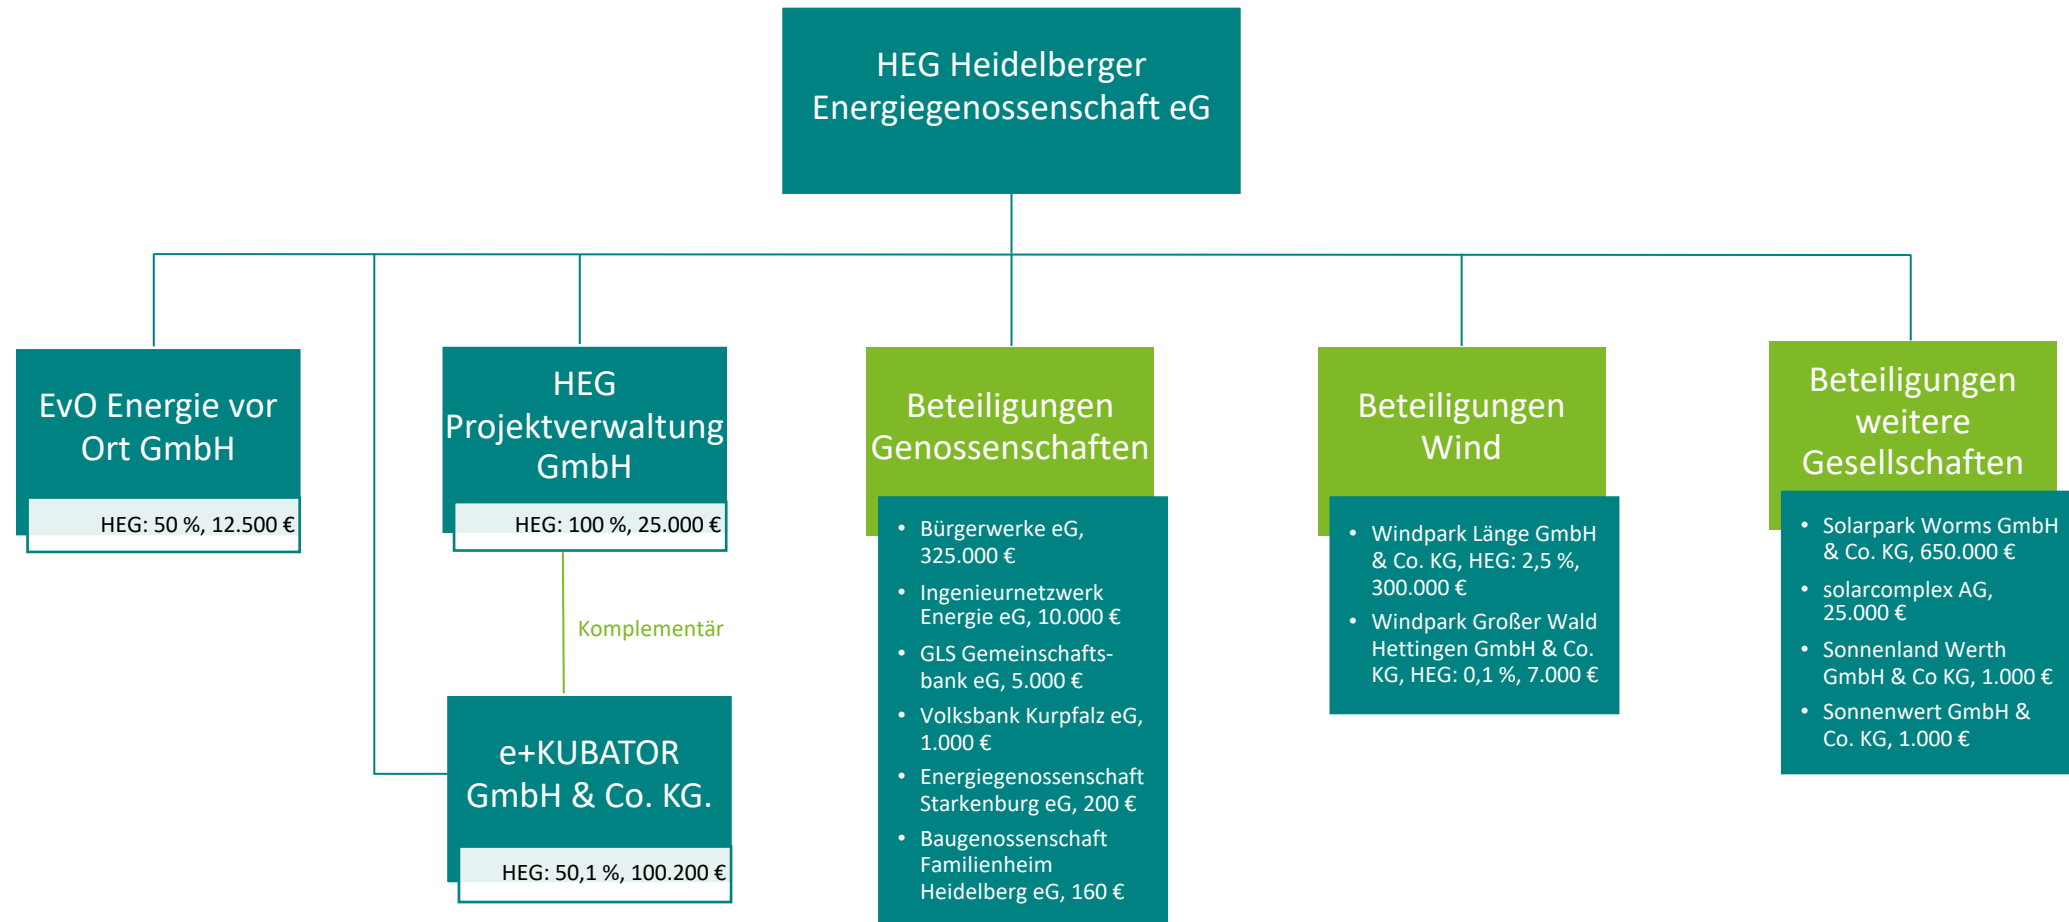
HEG Heidelberger Energiegenossenschaft eG

EvO Energie vor Ort GmbH

HEG: 50 %, 12.500 €

HEG Projektverwaltung GmbH

HEG: 100 %, 25.000 €

Komplementär

e+KUBATOR GmbH & Co. KG.

HEG: 50,1 %, 100.200 €

Beteiligungen Genossenschaften

- Bürgerwerke eG, 325.000 €
- Ingenieurnetzwerk Energie eG, 10.000 €
- GLS Gemeinschaftsbank eG, 5.000 €
- Volksbank Kurpfalz eG, 1.000 €
- Energiegenossenschaft Starkenburg eG, 200 €
- Baugenossenschaft Familienheim Heidelberg eG, 160 €

Beteiligungen Wind

- Windpark Länge GmbH & Co. KG, HEG: 2,5 %, 300.000 €
- Windpark Großer Wald Hettingen GmbH & Co. KG, HEG: 0,1 %, 7.000 €

Beteiligungen weitere Gesellschaften

- Solarpark Worms GmbH & Co. KG, 650.000 €
- solarcomplex AG, 25.000 €
- Sonnenland Werth GmbH & Co KG, 1.000 €
- Sonnenwert GmbH & Co. KG, 1.000 €